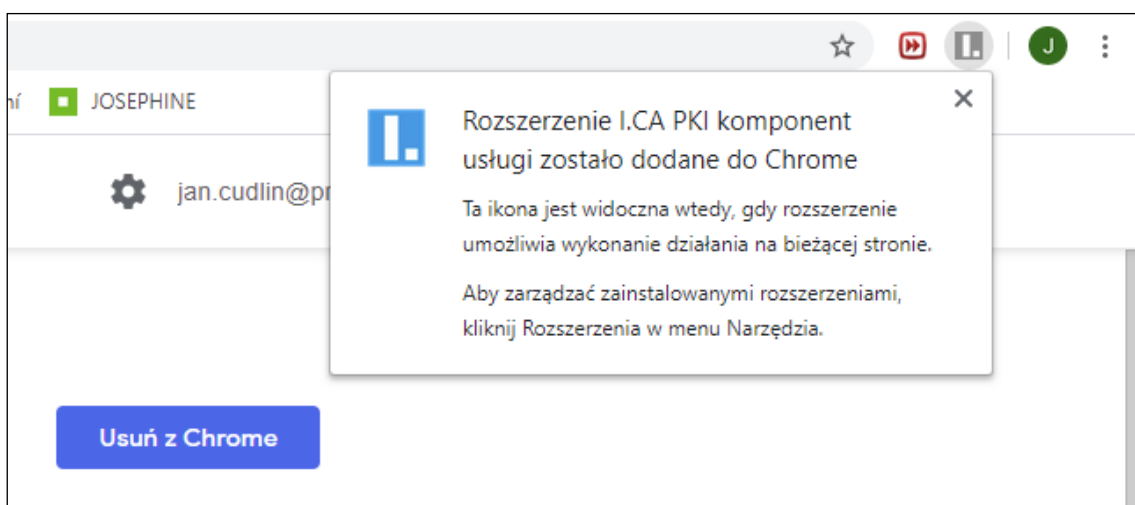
J

ní JOSEPHINE

jan.cudlin@pr

Rozszerzenie I.CA PKI komponent usługi zostało dodane do Chrome

Ta ikona jest widoczna wtedy, gdy rozszerzenie umożliwia wykonanie działania na bieżącej stronie.

Aby zarządzać zainstalowanymi rozszerzeniami, kliknij Rozszerzenia w menu Narzędzia.

Usuń z Chrome